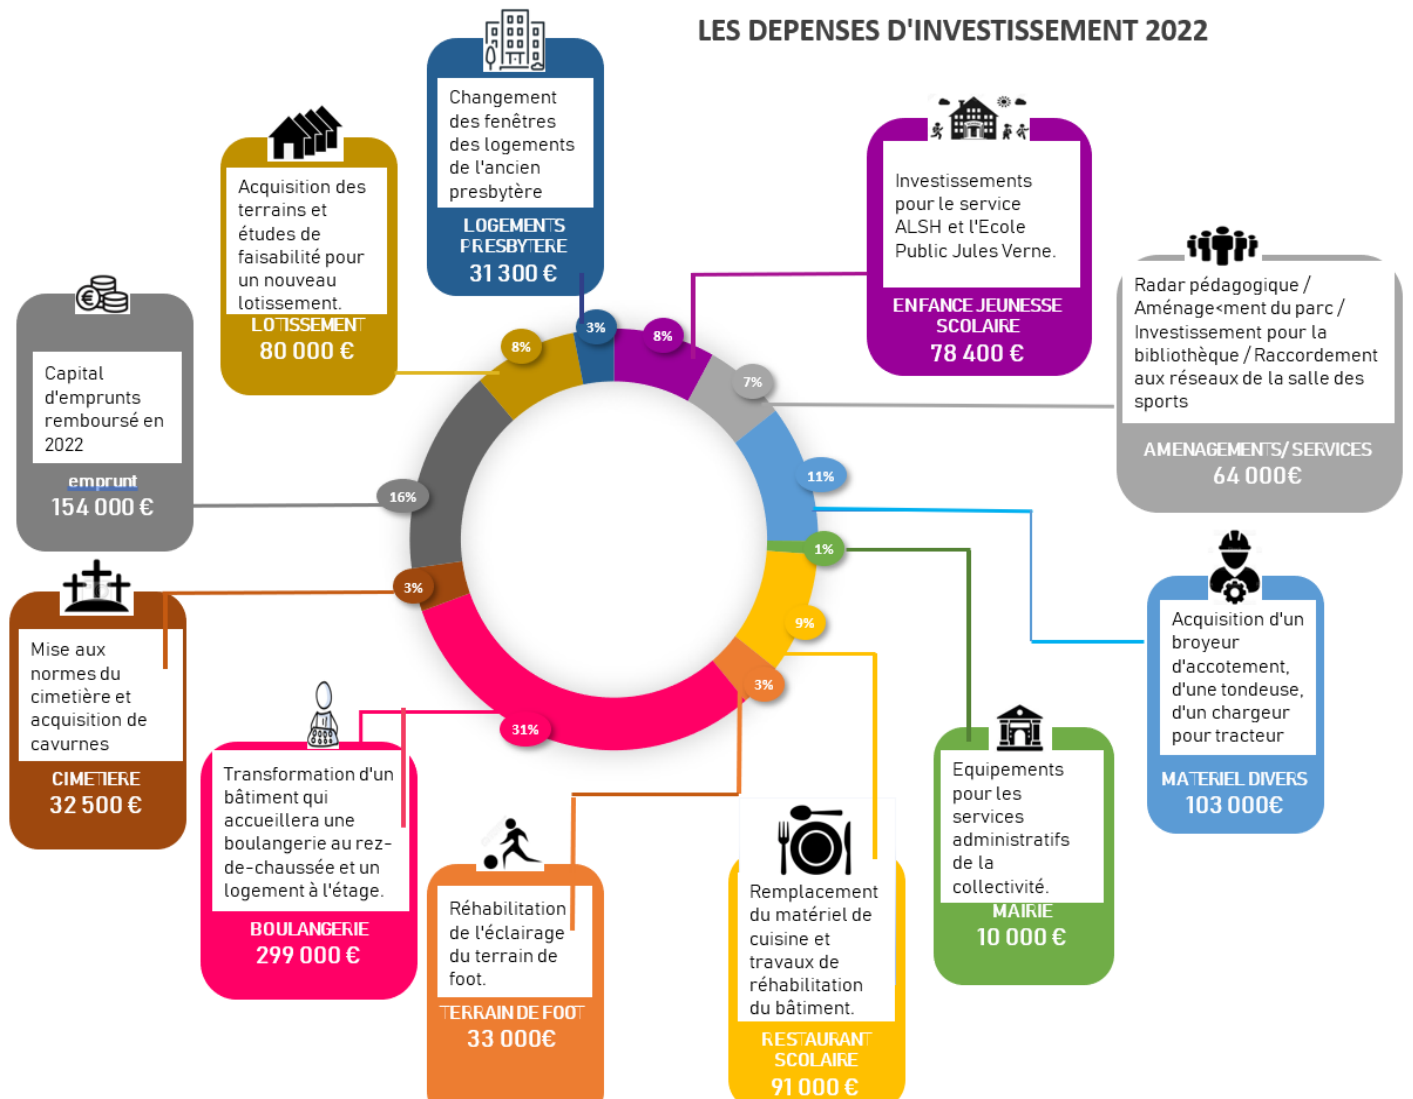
LES DEPENSES D'INVESTISSEMENT 2022

Changement des fenêtres des logements de l'ancien presbytère
LOGEMENTS PRESBYTERE
31 300 €

Acquisition des terrains et études de faisabilité pour un nouveau lotissement.
LOTISSEMENT
80 000 €

Investissements pour le service ALSH et l'Ecole Public Jules Verne.
ENFANCE JEUNESSE SCOLAIRE
78 400 €

Radar pédagogique / Aménage<ment du parc / Investissement pour la bibliothèque / Raccordement aux réseaux de la salle des sports
AMENAGEMENTS/ SERVICES
64 000€

Capital d'emprunts remboursé en 2022
emprunt
154 000 €

Mise aux normes du cimetière et acquisition de cavurnes
CIMETIERE
32 500 €

Acquisition d'un broyeur d'accotement, d'une tondeuse, d'un chargeur pour tracteur
MATERIEL DIVERS
103 000€

Transformation d'un bâtiment qui accueillera une boulangerie au rez-de-chaussée et un logement à l'étage.
BOULANGERIE
299 000 €

Réhabilitation de l'éclairage du terrain de foot.
TERRAIN DE FOOT
33 000€

Remplacement du matériel de cuisine et travaux de réhabilitation du bâtiment.
RESTAURANT SCOLAIRE
91 000 €

Equipements pour les services administratifs de la collectivité.
MAIRIE
10 000 €

8%
3%
8%
7%
11%
1%
9%
3%
31%
3%
16%